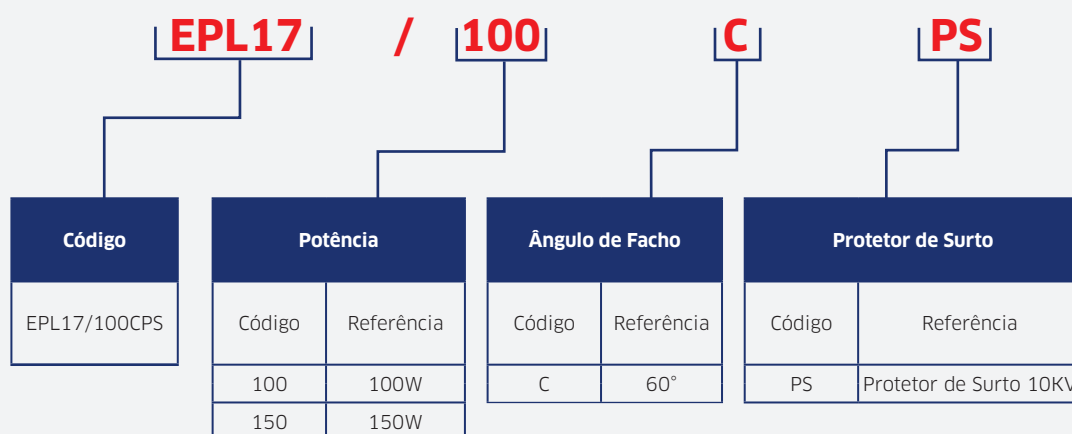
EPL17 / 100 C PS

| Código |
|---|
| EPL17/100CPS |

| Potência | |
|---|---|
| Código | Referência |
| 100 | 100W |
| 150 | 150W |

| Ângulo de Facho | |
|---|---|
| Código | Referência |
| C | 60° |

| Protetor de Surto | |
|---|---|
| Código | Referência |
| PS | Protetor de Surto 10KV |